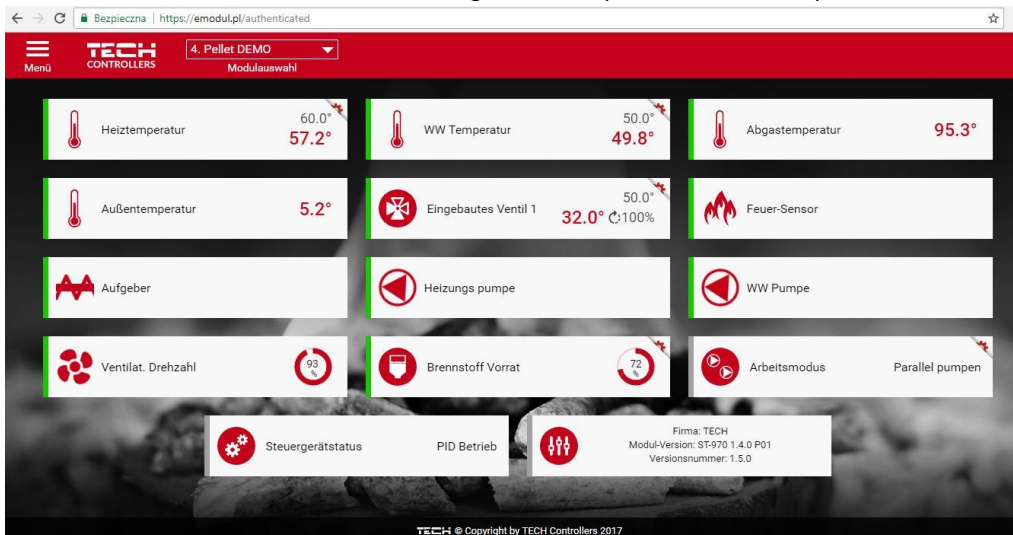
Bezpieczna | https://emodul.pl/authenticated

Menü

TECH CONTROLLERS

4. Pellet DEMO

Modulauswahl

Heiztemperatur 60.0° 57.2°

WW Temperatur 50.0° 49.8°

Abgastemperatur 95.3°

Außentemperatur 5.2°

Eingebautes Ventil 1 50.0° 32.0° 100%

Feuer-Sensor

Aufgeber

Heizungs pumpe

WW Pumpe

Ventilat. Drehzahl 93 %

Brennstoff Vorrat 72 %

Arbeitsmodus Parallel pumpen

Steuergerätstatus PID Betrieb

Firma: TECH
Modul-Version: ST-970 1.4.0 P01
Versionsnummer: 1.5.0

TECH © Copyright by TECH Controllers 2017